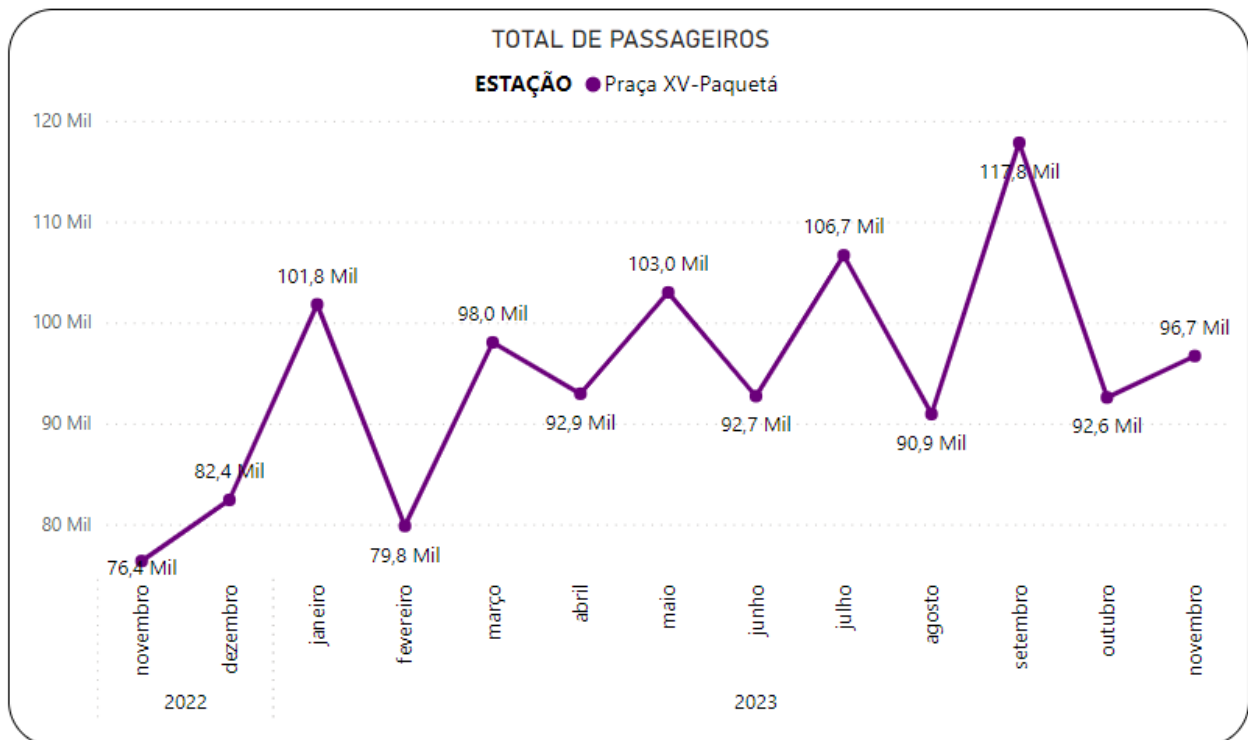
TOTAL DE PASSAGEIROS

ESTAÇÃO ● Praça XV-Paquetá

120 Mil
110 Mil
100 Mil
90 Mil
80 Mil

76,4 Mil
82,4 Mil
101,8 Mil
79,8 Mil
98,0 Mil
92,9 Mil
103,0 Mil
92,7 Mil
106,7 Mil
90,9 Mil
117,8 Mil
92,6 Mil
96,7 Mil

novembro
dezembro
janeiro
fevereiro
março
abril
maio
junho
julho
agosto
setembro
outubro
novembro

2022
2023